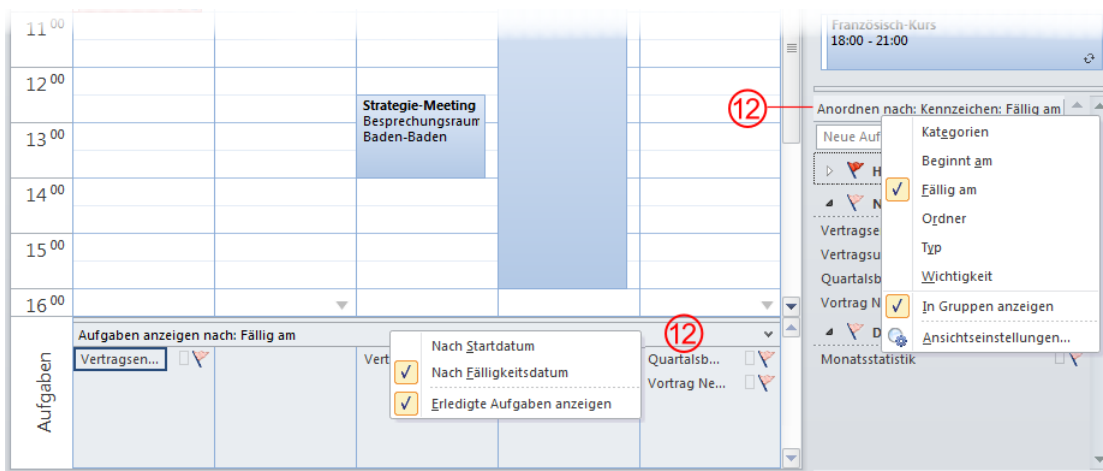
11 00
12 00
13 00
14 00
15 00
16 00

Strategie-Meeting
Besprechungsraum
Baden-Baden

Französisch-Kurs
18:00 - 21:00

12

Anordnen nach: Kennzeichen: Fällig am

Neue Auf

H

N

Vertragse
Vertragsu
Quartalsb
Vortrag N

D

Monatsstatistik

Kategorien
Beginnt am
Fällig am
Ordner
Typ
Wichtigkeit
In Gruppen anzeigen
Ansichtseinstellungen...

Aufgaben

Aufgaben anzeigen nach: Fällig am

12

Vertragsen...
Vert
Quartalsb...
Vortrag Ne...

Nach Startdatum
Nach Fälligkeitsdatum
Erledigte Aufgaben anzeigen